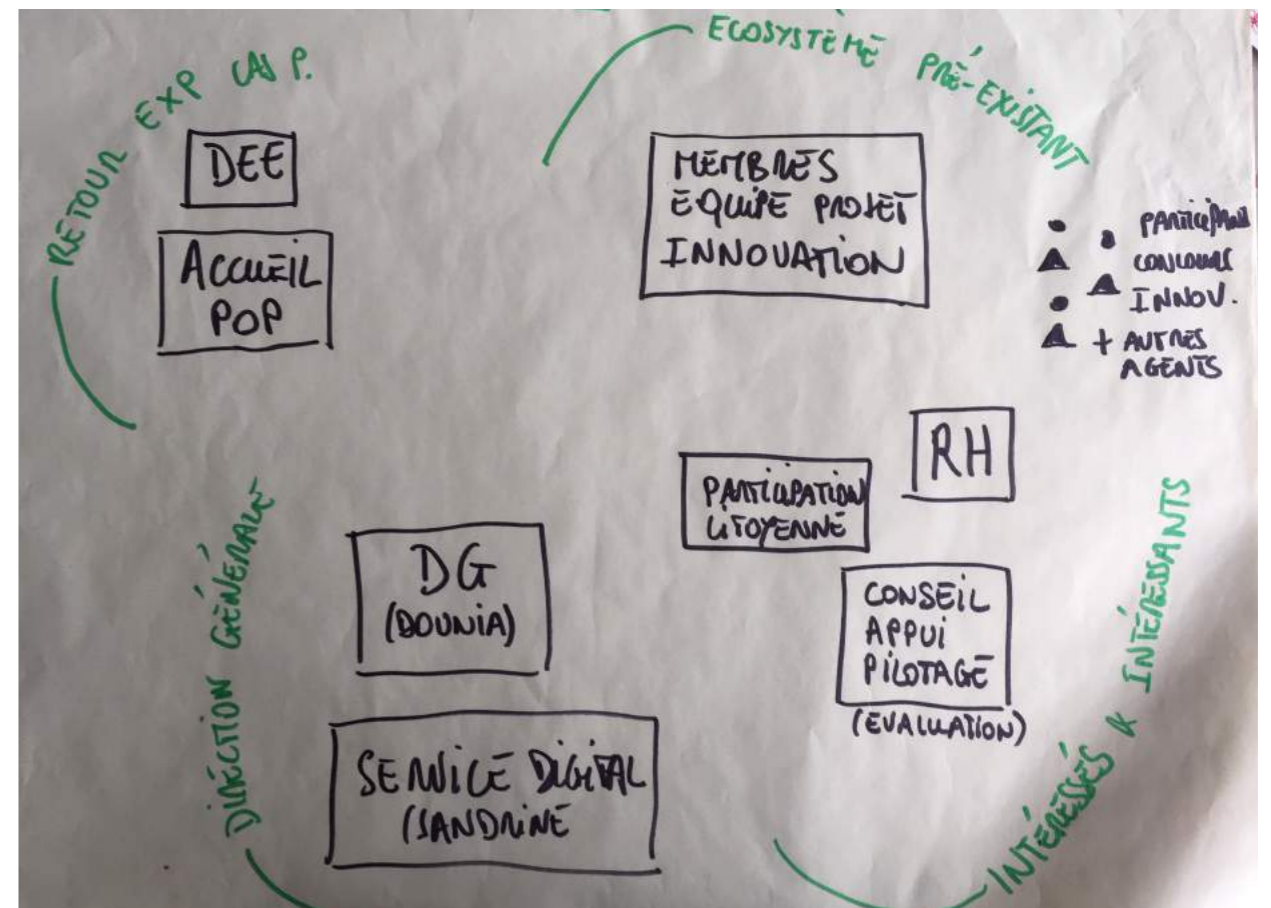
RETOUR EXP CAS P.

DEE

ACCUEIL POP

ECOSYSTÈME PRÉ-EXISTANT

MEMBRES ÉQUIPE PROJET INNOVATION

PARTICIPANT CONCOURS INNOV.
+ AUTRES AGENTS

RH

PARTICIPATION CITOYENNE

CONSEIL APPUI PILOTAGE (EVALUATION)

INTÉRESSÉS & INTÉRESSANTS

DIRECTION GÉNÉRALE

DG (DOUNIA)

SERVICE DIGITAL (SANDRINE